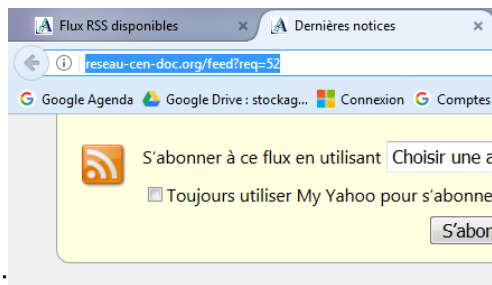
Flux RSS disponibles ×
Dernières notices ×

reseau-cen-doc.org/feed?req=52

Google Agenda
Google Drive : stockag...
Connexion
Comptes

S'abonner à ce flux en utilisant Choisir une a

Toujours utiliser My Yahoo pour s'abonne

S'abon